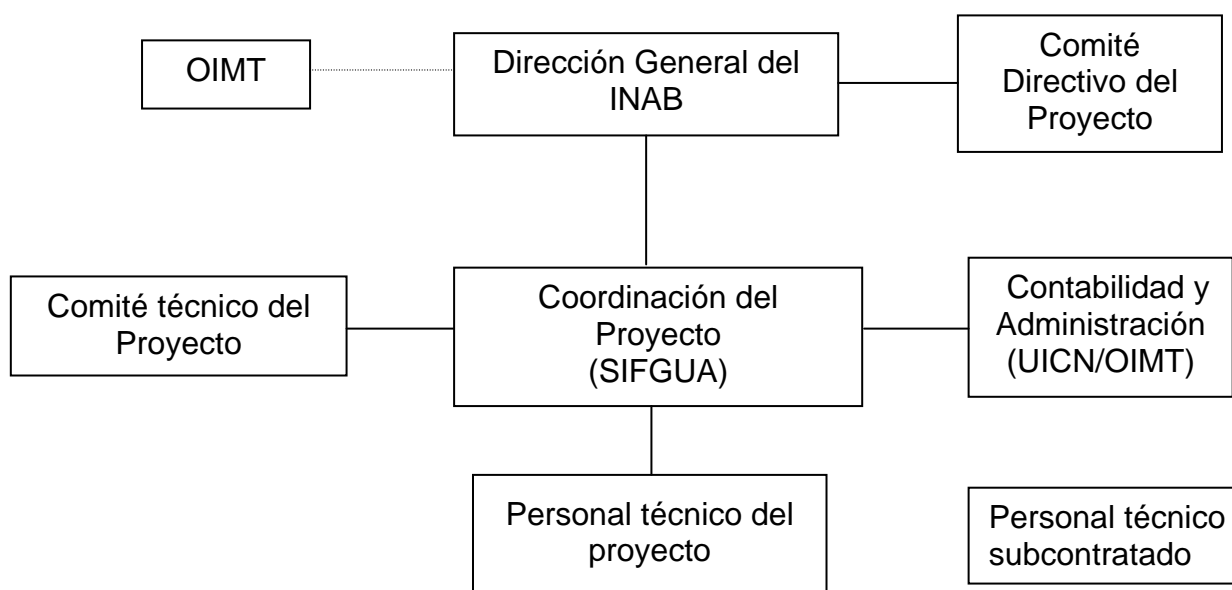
OIMT

Dirección General del INAB

Comité Directivo del Proyecto

Comité técnico del Proyecto

Coordinación del Proyecto (SIFGUA)

Contabilidad y Administración (UICN/OIMT)

Personal técnico del proyecto

Personal técnico subcontratado